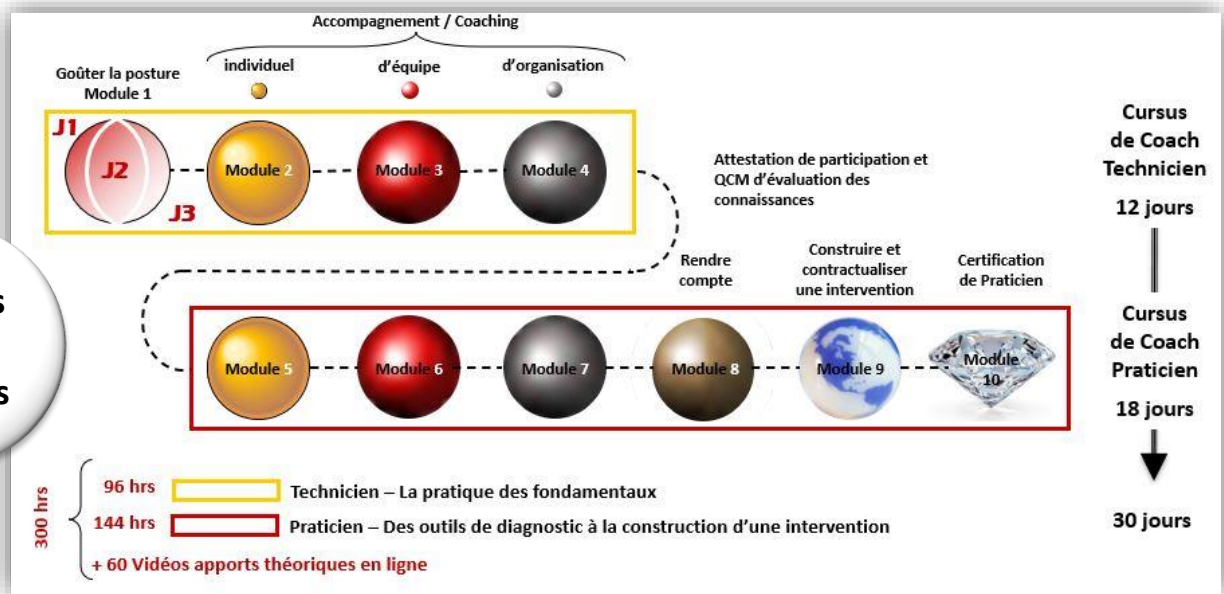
Accompagnement / Coaching

Goûter la posture
Module 1

individuel

d'équipe

d'organisation

J1
J2
J3

Module 2

Module 3

Module 4

Cursus de Coach Technicien

12 jours

Attestation de participation et QCM d'évaluation des connaissances

s

s

Rendre compte

Construire et contractualiser une intervention

Certification de Praticien

Module 5

Module 6

Module 7

Module 8

Module 9

Module 10

Cursus de Coach Praticien

18 jours

300 hrs

96 hrs Technicien – La pratique des fondamentaux

144 hrs Praticien – Des outils de diagnostic à la construction d'une intervention

+ 60 Vidéos apports théoriques en ligne

30 jours